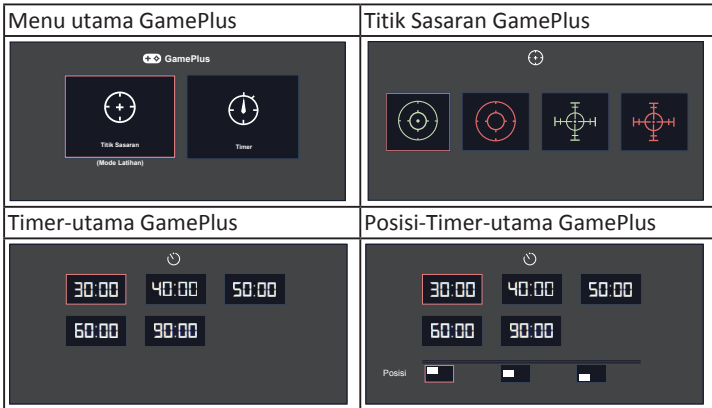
| Menu utama GamePlus | Titik Sasaran GamePlus |
|---|---|
| GamePlus<br>Titik Sasaran<br>(Mode Latihan)<br>Timer | |
| Timer-utama GamePlus | Posisi-Timer-utama GamePlus |
| 30:00 40:00 50:00<br>60:00 90:00 | 30:00 40:00 50:00<br>60:00 90:00<br>Posisi |